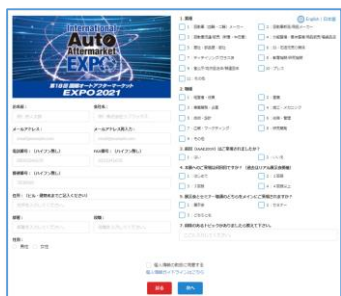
International Auto Aftermarket EXPO

第19回 国際オートアフターマーケット EXPO 2021

English | 日本語

1. 業種
□ 1. 自動車（自動二輪）メーカー
□ 2. 自動車部品メーカー
□ 3. 自動車用品（化学、洗車、その他）
□ 4. 自動車・事業（卸）
□ 5. 整備・車検
□ 6. 中古車販売
□ 7. ガソリンスタンド
□ 8. 板金
□ 9. リース
□ 10. その他

2. 職種
□ 1. 経営者
□ 2. 営業
□ 3. 技術
□ 4. 企画
□ 5. その他

会社名：
部署名：
メールアドレス：
メールアドレス確認：
電話番号：（ハイフン無し）
FAX番号：（ハイフン無し）
携帯番号：（ハイフン無し）
住所：
氏名：
性別：
○ 男性 ○ 女性

□ 個人情報の取扱いに同意する
個人情報のガイドラインはこちら

送信
戻る